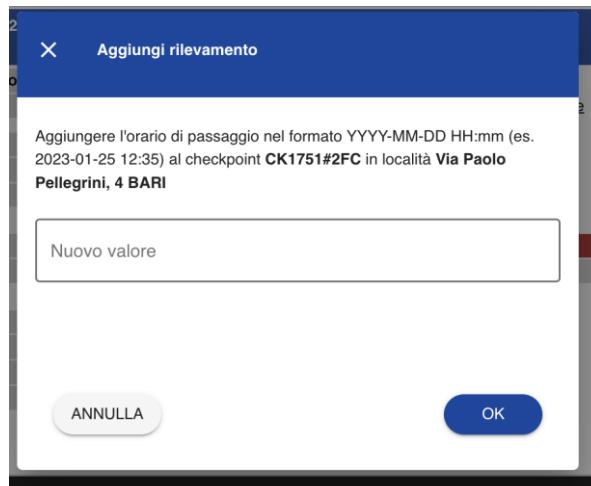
✕ Aggiungi rilevamento

Aggiungere l'orario di passaggio nel formato YYYY-MM-DD HH:mm (es. 2023-01-25 12:35) al checkpoint **CK1751#2FC** in località **Via Paolo Pellegrini, 4 BARI**

Nuovo valore

ANNULLA

OK